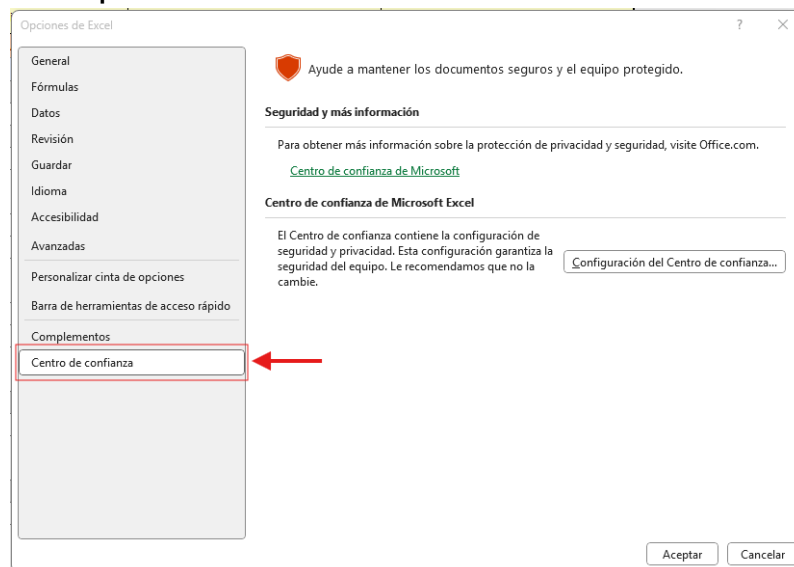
Opciones de Excel

?

General
Fórmulas
Datos
Revisión
Guardar
Idioma
Accesibilidad
Avanzadas
Personalizar cinta de opciones
Barra de herramientas de acceso rápido
Complementos
Centro de confianza

Ayude a mantener los documentos seguros y el equipo protegido.

Seguridad y más información

Para obtener más información sobre la protección de privacidad y seguridad, visite Office.com.

Centro de confianza de Microsoft

Centro de confianza de Microsoft Excel

El Centro de confianza contiene la configuración de seguridad y privacidad. Esta configuración garantiza la seguridad del equipo. Le recomendamos que no la cambie.

Configuración del Centro de confianza...

Aceptar
Cancelar